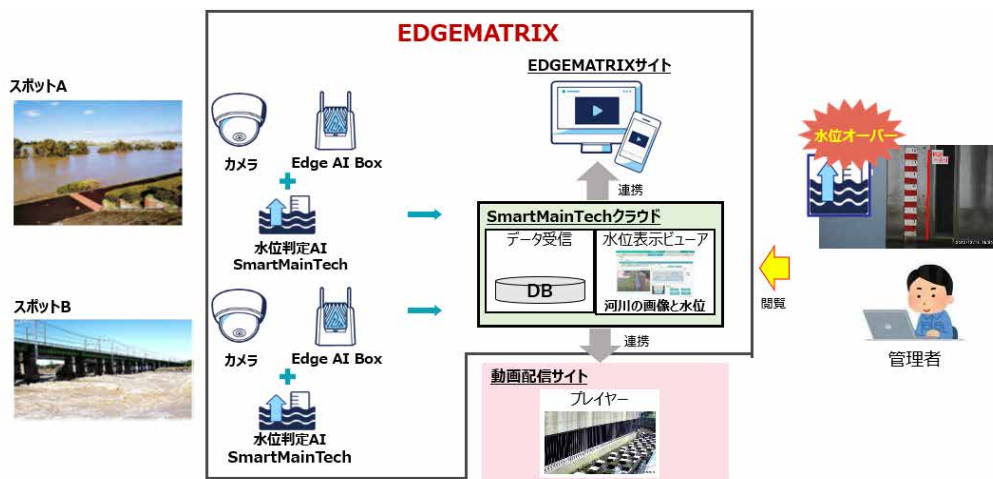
EDGEMATRIX

スポットA

カメラ

Edge AI Box

水位判定AI
SmartMainTech

スポットB

カメラ

Edge AI Box

水位判定AI
SmartMainTech

EDGEMATRIXサイト

連携

SmartMainTechクラウド

データ受信

DB

水位表示ビューア

河川の画像と水位

連携

動画配信サイト

プレイヤー

水位オーバー

閲覧

管理者